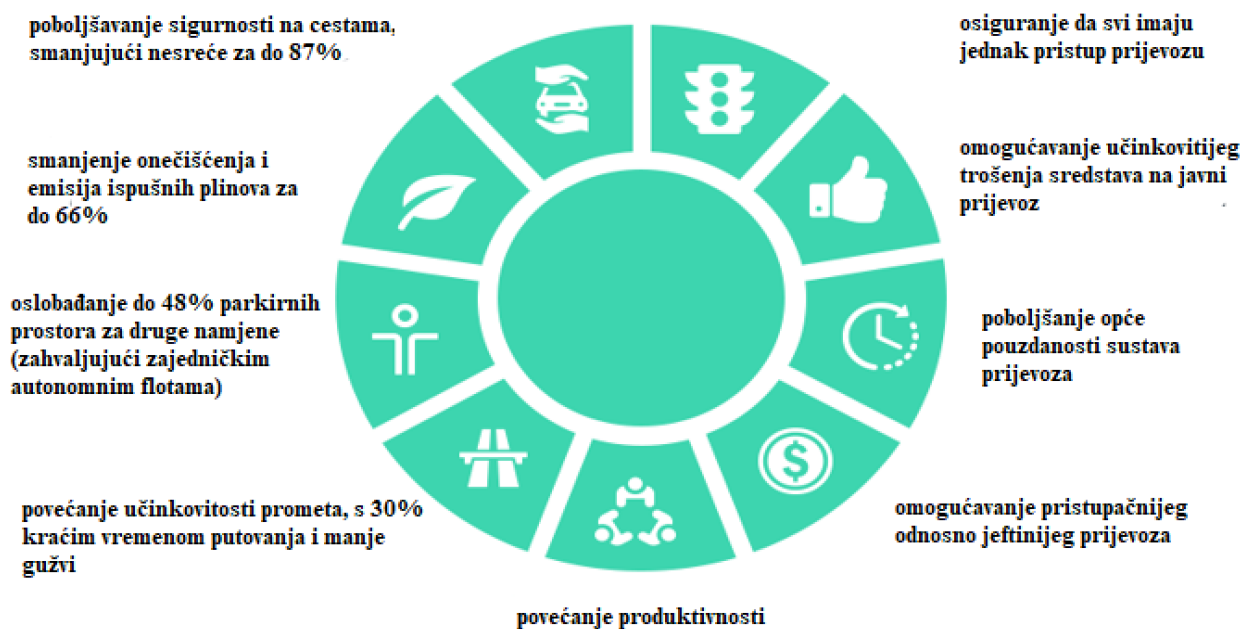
poboljšavanje sigurnosti na cestama, smanjujući nesreće za do 87%

osiguranje da svi imaju jednak pristup prijevozu

smanjenje onečišćenja i emisija ispušnih plinova za do 66%

omogućavanje učinkovitijeg trošenja sredstava na javni prijevoz

oslobađanje do 48% parkirnih prostora za druge namjene (zahvaljujući zajedničkim autonomnim flotama)

poboljšanje opće pouzdanosti sustava prijevoza

povećanje učinkovitosti prometa, s 30% kraćim vremenom putovanja i manje gužvi

omogućavanje pristupačnijeg odnosno jeftinijeg prijevoza

povećanje produktivnosti